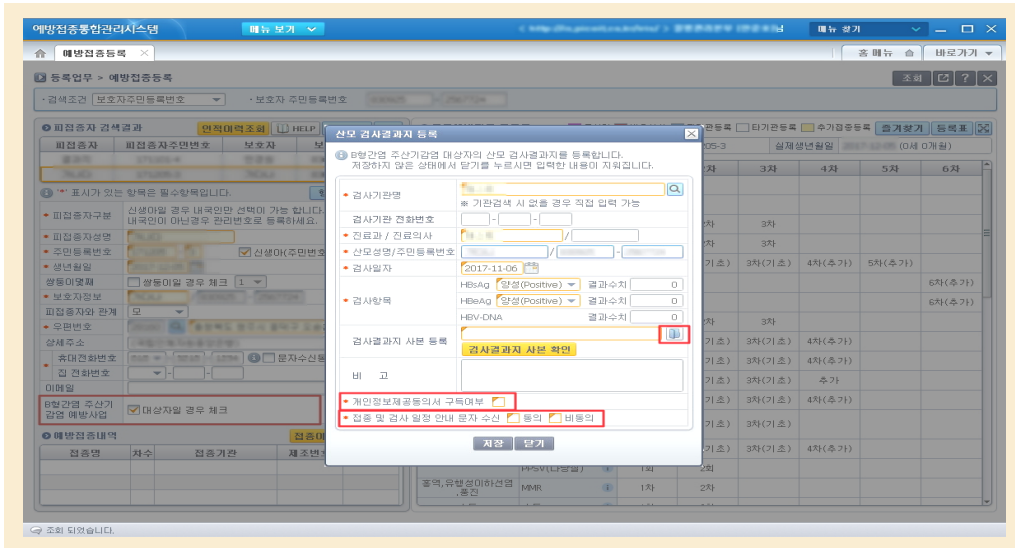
예방접종통합관리시스템 메뉴 보기 메뉴 찾기

예방접종등록 ×

홈 메뉴 바로가기

등록업무 > 예방접종등록

조회

· 검색조건 보호자주민등록번호 · 보호자 주민등록번호

피접종자 검색결과 인적이력조회 HELP

피접종자 피접종자주민번호 보호자

'*' 표시가 있는 항목은 필수항목입니다.

* 피접종자구분 신생아일 경우 내국인만 선택이 가능 합니다. 내국인이 아닌경우 관리번호로 등록하세요.

* 피접종자성명

* 주민등록번호 신생아(주민번호

* 생년월일

쌍둥이여부 쌍둥이일 경우 체크 1

* 보호자정보

피접종자와 관계 모

* 우편번호

상세주소

휴대전화번호 문자수신동

집 전화번호

이메일

B형간염 주산기 감염 예방사업 대상자일 경우 체크

예방접종내역 접종등

접종명 차수 접종기관 재조변

타기관등록 추가접종등록 즐겨찾기 등록표

실제생년월일 (0세 0개월)

3차 4차 5차 6차

3차

3차

3차(기초) 4차(추가) 5차(추가)

6차(추가)

6차(추가)

3차

3차(기초) 4차(추가)

3차(기초) 4차(추가)

추가

3차(기초) 4차(추가)

3차(기초) 4차(추가)

PPSV(다당질) 1회 2회

홍역,유행성이하선염,풍진 MMR 1차 2차

조회 되었습니다.

산모 검사결과지 등록

B형간염 주산기감염 대상자의 산모 검사결과지를 등록합니다. 저장하지 않은 상태에서 닫기를 누르시면 입력한 내용이 지워집니다.

* 검사기관명
※ 기관검색 시 없을 경우 직접 입력 가능

검사기관 전화번호 - -

* 진료과 / 진료의사 /

* 산모성명/주민등록번호 / -

* 검사일자 2017-11-06

* 검사항목
HBsAg 양성(Positive) 결과수치 0
HBeAg 양성(Positive) 결과수치 0
HBV-DNA 결과수치 0

검사결과지 사본 등록
검사결과지 사본 확인

비 고

* 개인정보제공동의서 구득여부

* 접종 및 검사 일정 안내 문자 수신 동의 비동의

저장 닫기